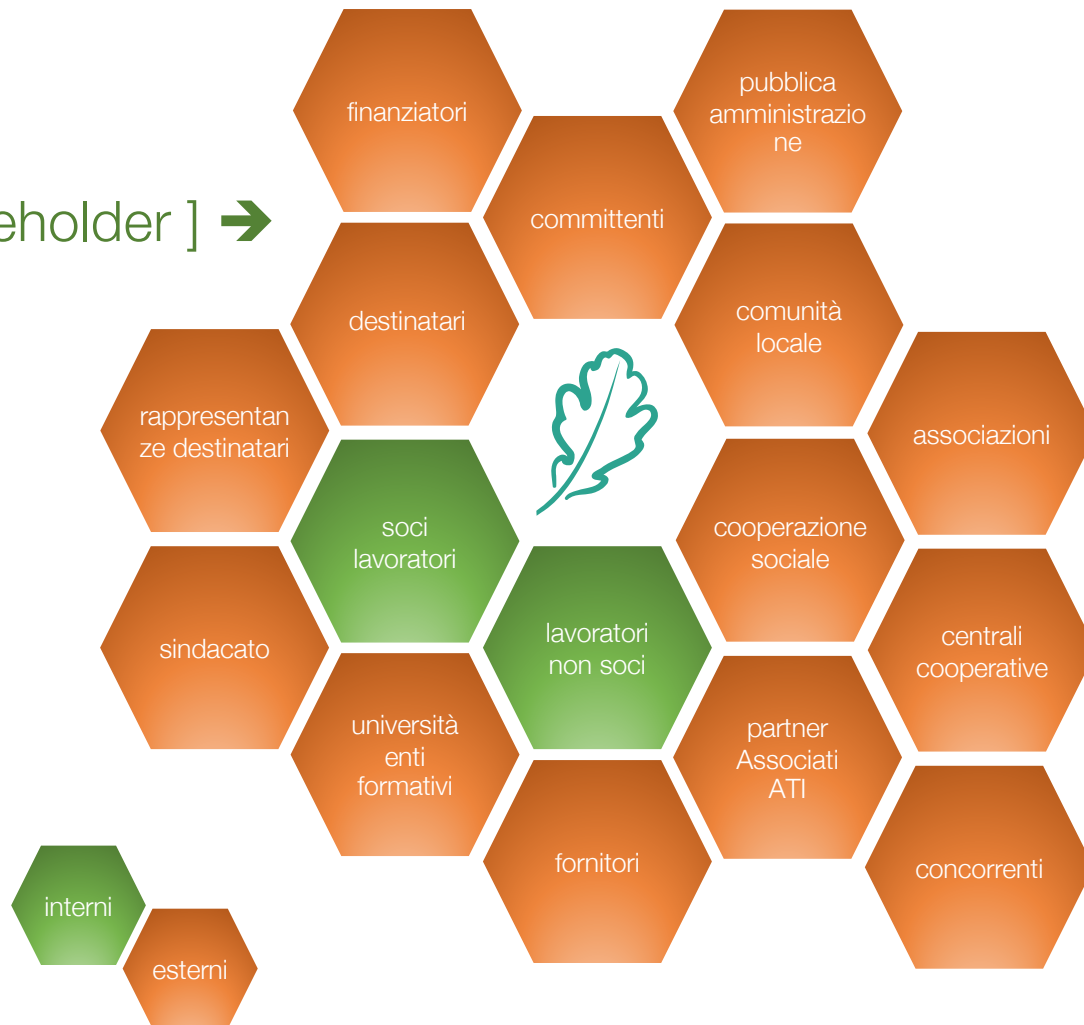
eholder ] ➔

finanziatori

pubblica amministrazione

committenti

destinatari

comunità locale

rappresentanze destinatari

associazioni

soci lavoratori

cooperazione sociale

sindacato

lavoratori non soci

centrali cooperative

università enti formativi

partner Associati ATI

fornitori

concorrenti

interni

esterni